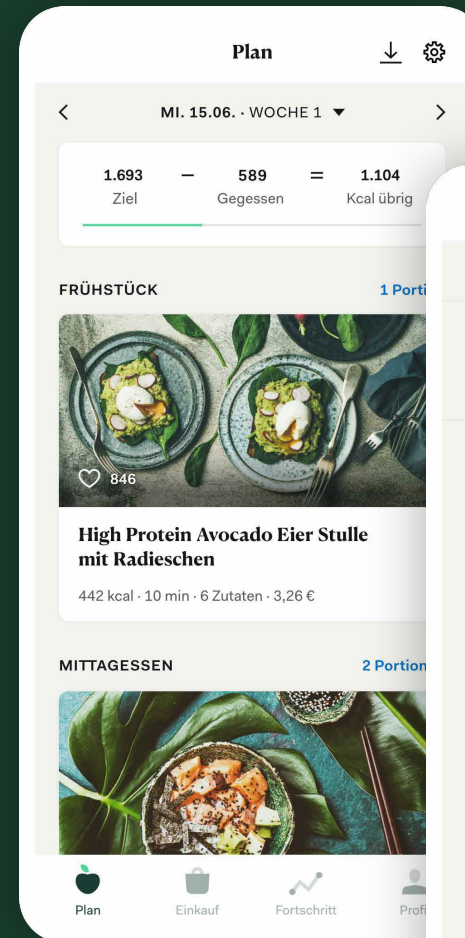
Plan

<

MI. 15.06. · WOCHE 1 ▼

>

1.693
Ziel

−

589
Gegessen

=

1.104
Kcal übrig

FRÜHSTÜCK

1 Porti

846

High Protein Avocado Eier Stulle mit Radieschen

442 kcal · 10 min · 6 Zutaten · 3,26 €

MITTAGESSEN

2 Portion

Plan

Einkauf

Fortschritt

Profi